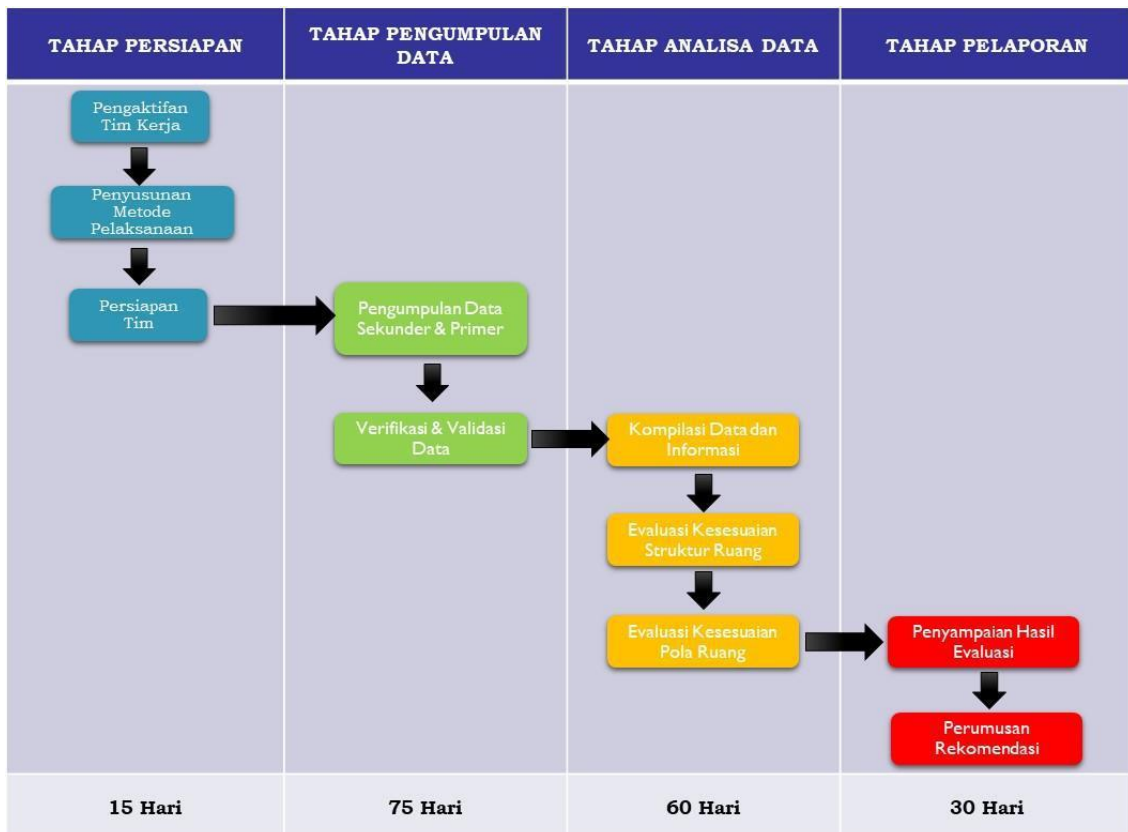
| TAHAP PERSIAPAN | TAHAP PENGUMPULAN DATA | TAHAP ANALISA DATA | TAHAP PELAPORAN |
|---|---|---|---|
| Pengaktifan Tim Kerja | | | |
| Penyusunan Metode Pelaksanaan | | | |
| Persiapan Tim | Pengumpulan Data Sekunder & Primer | | |
| | Verifikasi & Validasi Data | Kompilasi Data dan Informasi | |
| | | Evaluasi Kesesuaian Struktur Ruang | |
| | | Evaluasi Kesesuaian Pola Ruang | Penyampaian Hasil Evaluasi |
| | | | Perumusan Rekomendasi |
| 15 Hari | 75 Hari | 60 Hari | 30 Hari |